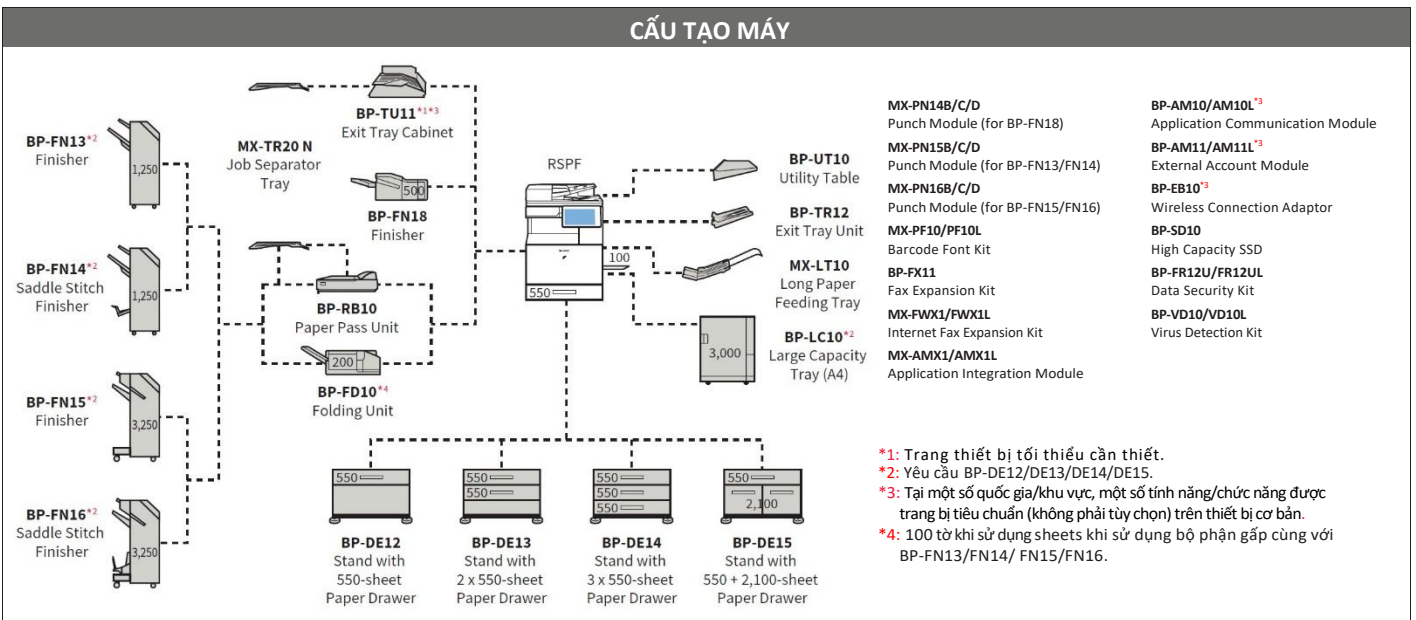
CẤU TẠO MÁY

BP-FN13*2
Finisher

1,250

BP-FN14*2
Saddle Stitch Finisher

1,250

BP-FN15*2
Finisher

3,250

BP-FN16*2
Saddle Stitch Finisher

3,250

BP-TU11*1*3
Exit Tray Cabinet

MX-TR20 N
Job Separator Tray

500

BP-FN18
Finisher

BP-RB10
Paper Pass Unit

200

BP-FD10*4
Folding Unit

RSPF

100

550

BP-UT10
Utility Table

BP-TR12
Exit Tray Unit

MX-LT10
Long Paper Feeding Tray

3,000

BP-LC10*2
Large Capacity Tray (A4)

550

BP-DE12
Stand with 550-sheet Paper Drawer

550
550

BP-DE13
Stand with 2 x 550-sheet Paper Drawer

550
550
550

BP-DE14
Stand with 3 x 550-sheet Paper Drawer

550
2,100

BP-DE15
Stand with 550 + 2,100-sheet Paper Drawer

MX-PN14B/C/D
Punch Module (for BP-FN18)
MX-PN15B/C/D
Punch Module (for BP-FN13/FN14)
MX-PN16B/C/D
Punch Module (for BP-FN15/FN16)
MX-PF10/PF10L
Barcode Font Kit
BP-FX11
Fax Expansion Kit
MX-FWX1/FWX1L
Internet Fax Expansion Kit
MX-AMX1/AMX1L
Application Integration Module

BP-AM10/AM10L*3
Application Communication Module
BP-AM11/AM11L*3
External Account Module
BP-EB10*3
Wireless Connection Adaptor
BP-SD10
High Capacity SSD
BP-FR12U/FR12UL
Data Security Kit
BP-VD10/VD10L
Virus Detection Kit

*1: Trang thiết bị tối thiểu cần thiết.
*2: Yêu cầu BP-DE12/DE13/DE14/DE15.
*3: Tại một số quốc gia/khu vực, một số tính năng/chức năng được trang bị tiêu chuẩn (không phải tùy chọn) trên thiết bị cơ bản.
*4: 100 tờ khi sử dụng sheets khi sử dụng bộ phận gấp cùng với BP-FN13/FN14/ FN15/FN16.